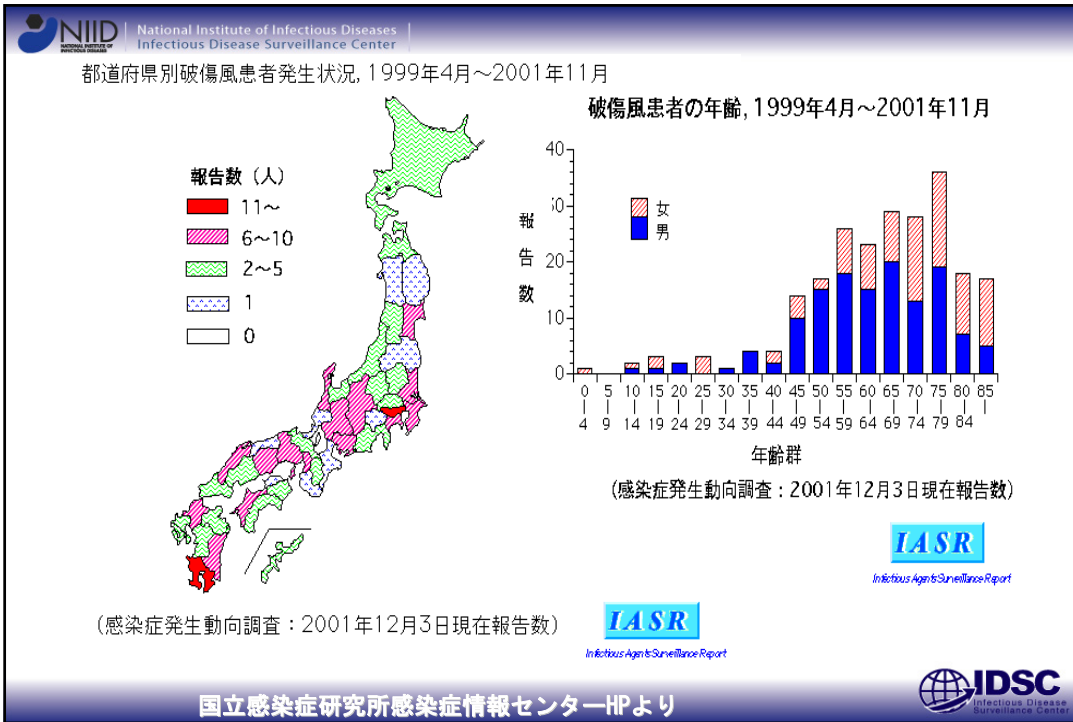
NIID NATIONAL INSTITUTE OF INFECTIOUS DISEASES
National Institute of Infectious Diseases
Infectious Disease Surveillance Center

都道府県別破傷風患者発生状況, 1999年4月～2001年11月

報告数（人）
11～
6～10
2～5
1
0

（感染症発生動向調査：2001年12月3日現在報告数）

IASR
Infectious Agents Surveillance Report

破傷風患者の年齢, 1999年4月～2001年11月

報告数

40
30
20
10
0

女
男

0-4, 5-9, 10-14, 15-19, 20-24, 25-29, 30-34, 35-39, 40-44, 45-49, 50-54, 55-59, 60-64, 65-69, 70-74, 75-79, 80-84, 85

年齢群

（感染症発生動向調査：2001年12月3日現在報告数）

IASR
Infectious Agents Surveillance Report

国立感染症研究所感染症情報センターHPより

IDSC
Infectious Disease Surveillance Center